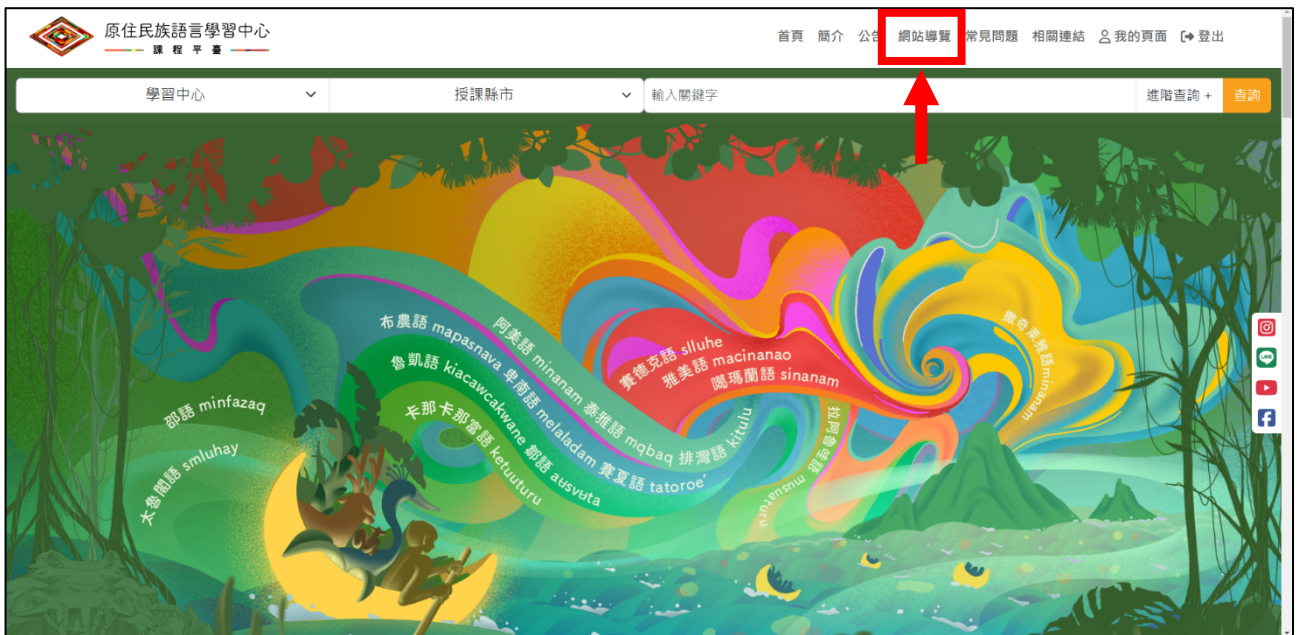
原住民族語言學習中心
課 程 平 臺

首頁 簡介 公告 網站導覽 常見問題 相關連結 我的頁面 登出

學習中心 授課縣市 輸入關鍵字 進階查詢 + 查詢

布農語 mapasnava
阿美語 minanam
魯凱語 kiacawcakwane
卑南語 melaladam
泰雅語 mqbaq
排灣語 kitulu
卡那卡那富語 ketuuturu
鄒語 ausvuta
賽夏語 tatoroe'
賽德克語 slluhe
雅美語 macinanao
噶瑪蘭語 sinanam
拉阿魯哇語 musuturu
撒奇萊雅語 minanam
邵語 minfazaq
太魯閣語 smluhay